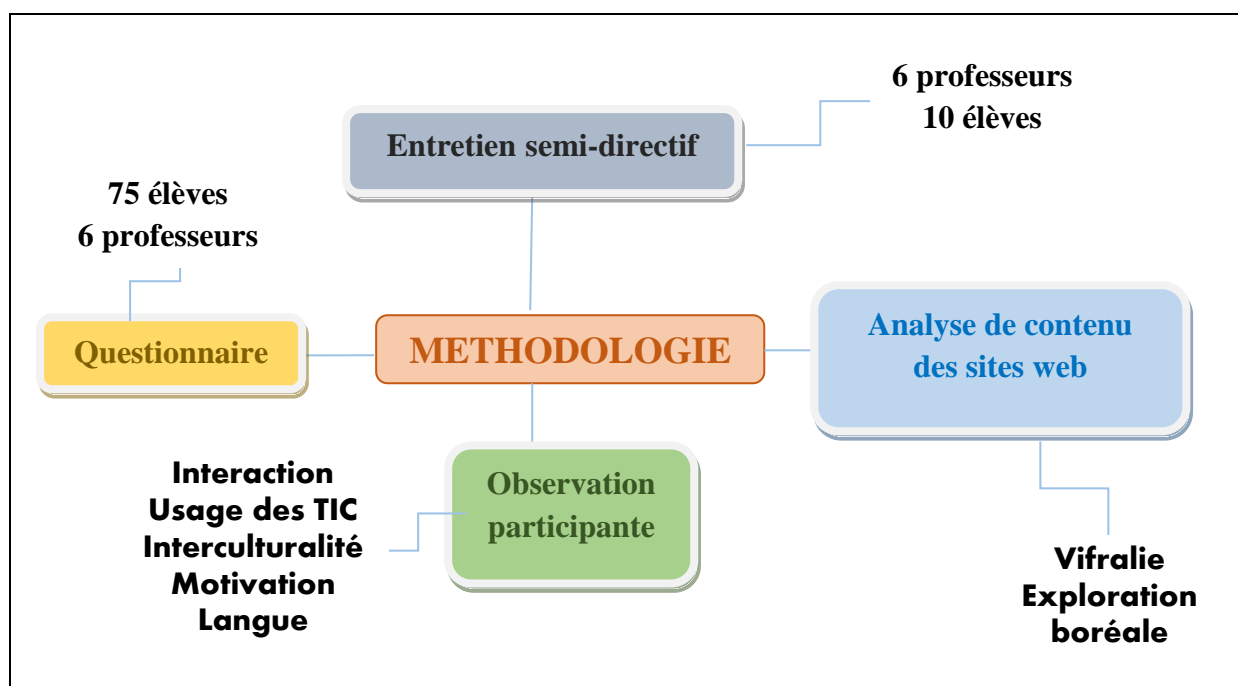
Entretien semi-directif

6 professeurs
10 élèves

75 élèves
6 professeurs

Questionnaire

METHODOLOGIE

Analyse de contenu des sites web

Interaction
Usage des TIC
Interculturalité
Motivation
Langue

Observation participante

Vifralie
Exploration boréale